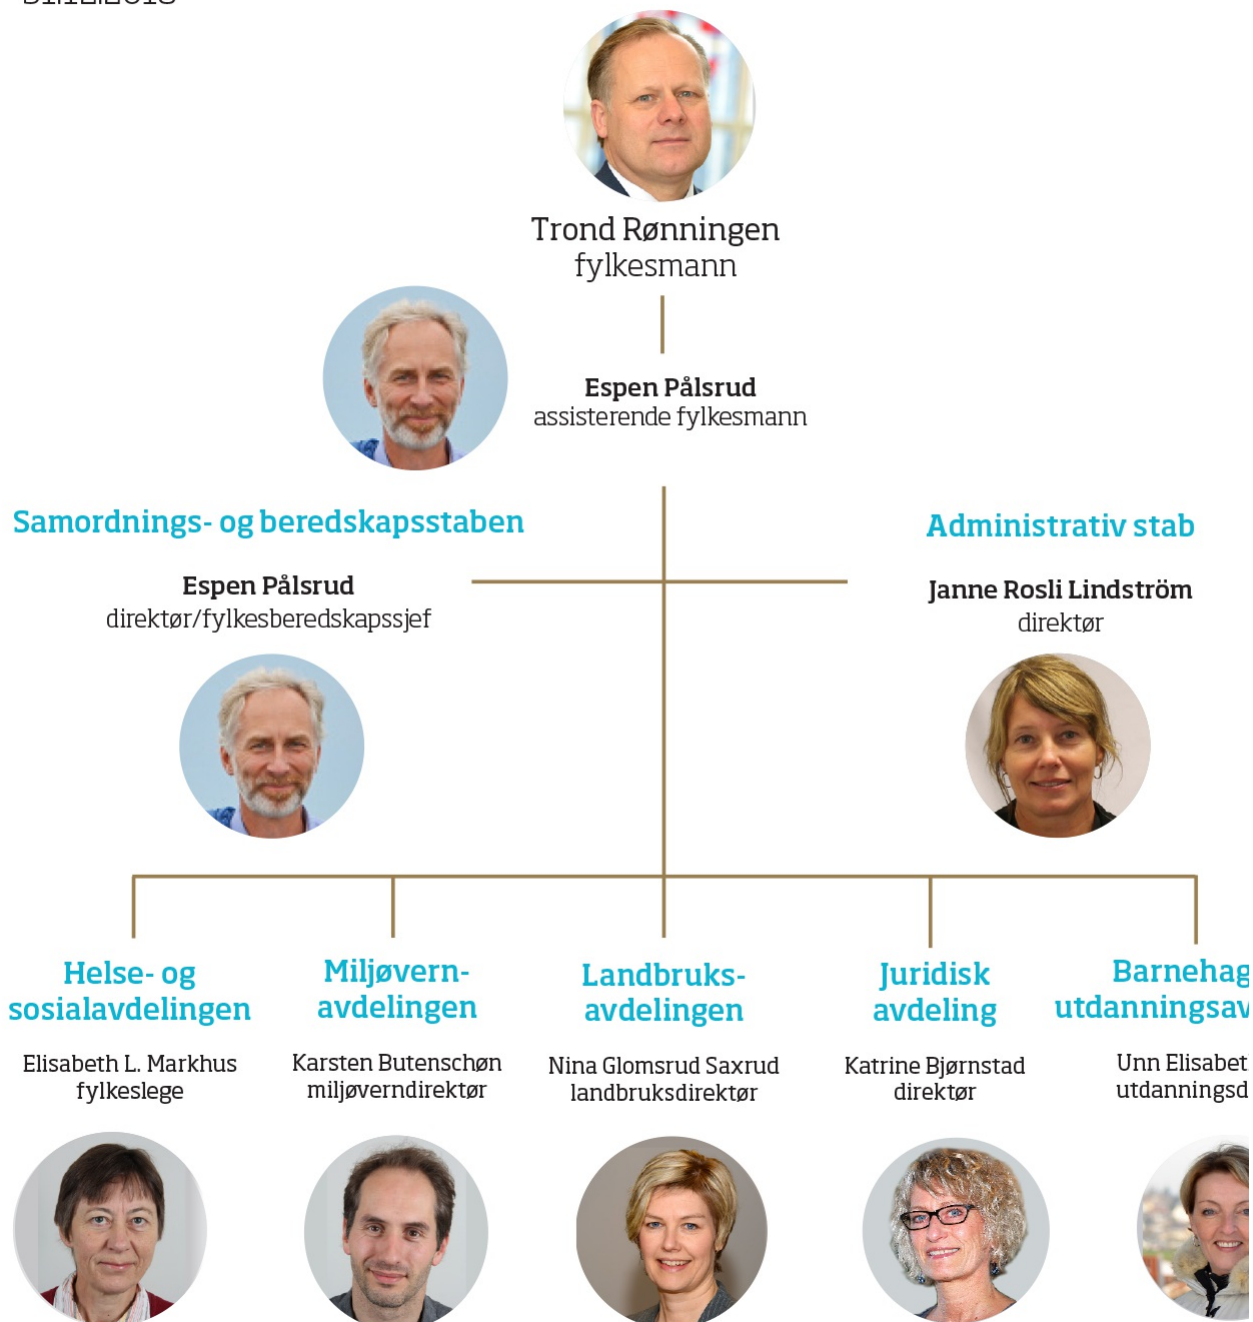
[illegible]

Trond Rønningen
fylkesmann

Espen Pålsrud
assisterende fylkesmann

Samordnings- og beredskapsstaben

Espen Pålsrud
direktør/fylkesberedskapssjef

Administrativ stab

Janne Rosli Lindström
direktør

Helse- og sosialavdelingen

Elisabeth L. Markhus
fylkeslege

Miljøvern-avdelingen

Karsten Butenschøn
miljøverndirektør

Landbruks-avdelingen

Nina Glomsrud Saxrud
landbruksdirektør

Juridisk avdeling

Katrine Bjørnstad
direktør

Barnehag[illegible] utdanningsav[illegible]

Unn Elisabet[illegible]
utdanningsd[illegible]